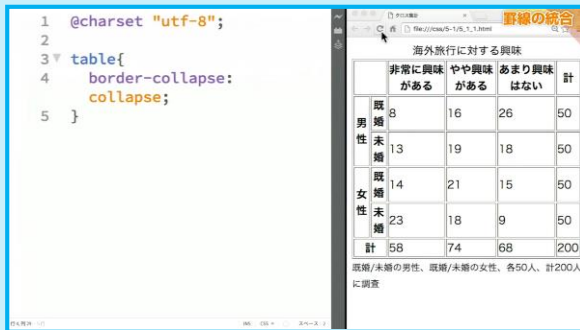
1 @charset "utf-8";
2
3 table{
4 border-collapse:
collapse;
5 }

罫線の統合

file:///css/5-1/5_1_1.html

海外旅行に対する興味

| | | 非常に興味がある | やや興味がある | あまり興味はない | 計 |
|---|---|---|---|---|---|
| 男性 | 既婚 | 8 | 16 | 26 | 50 |
| | 未婚 | 13 | 19 | 18 | 50 |
| 女性 | 既婚 | 14 | 21 | 15 | 50 |
| | 未婚 | 23 | 18 | 9 | 50 |
| 計 | | 58 | 74 | 68 | 200 |

既婚/未婚の男性、既婚/未婚の女性、各50人、計200人に調査